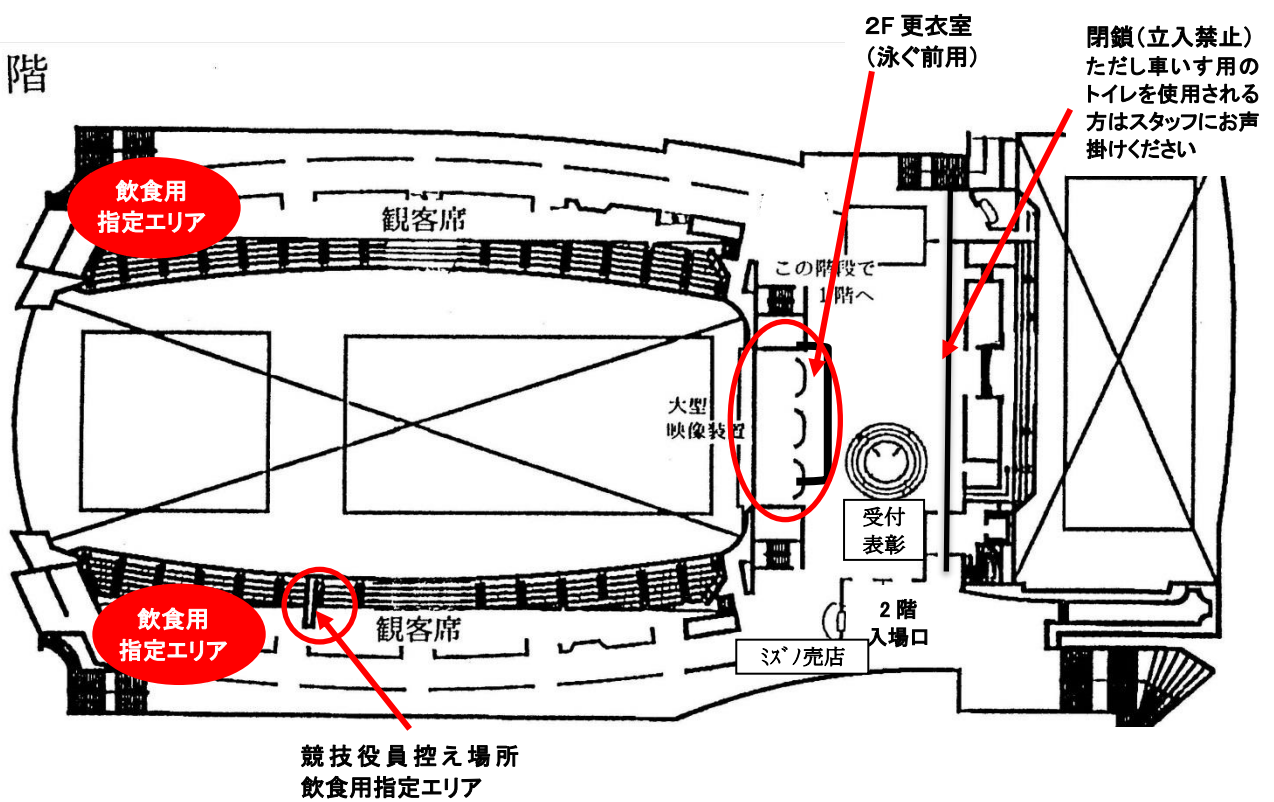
階

2F 更衣室
（泳ぐ前用）

閉鎖（立入禁止）
ただし車いす用の
トイレを使用される
方はスタッフにお声
掛けください

飲食用
指定エリア

観客席

この階段で
1階へ

大型
映像装置

受付
表彰

2 階
入場口

ミズノ売店

飲食用
指定エリア

観客席

競技役員控え場所
飲食用指定エリア